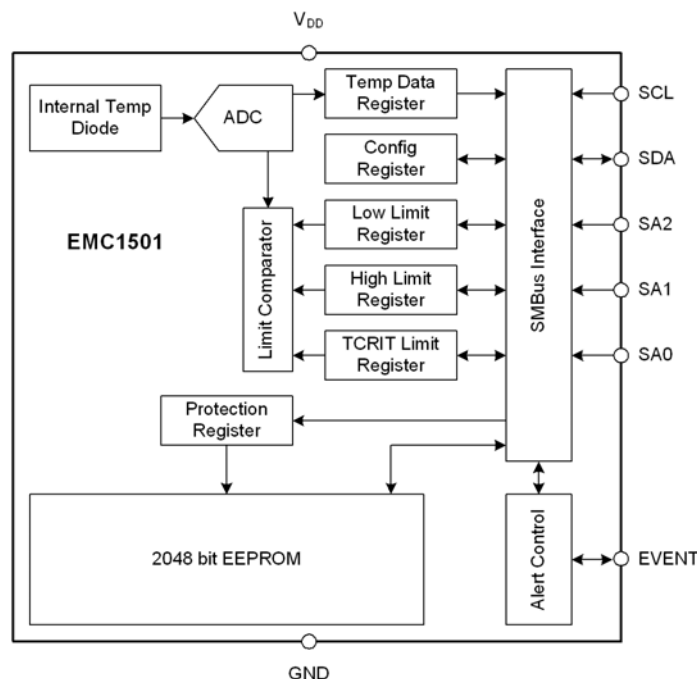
$V_{DD}$

Internal Temp Diode

ADC

Temp Data Register

Config Register

Low Limit Register

High Limit Register

TCRIT Limit Register

Limit Comparator

EMC1501

SMBus Interface

SCL

SDA

SA2

SA1

SA0

Protection Register

2048 bit EEPROM

Alert Control

EVENT

GND